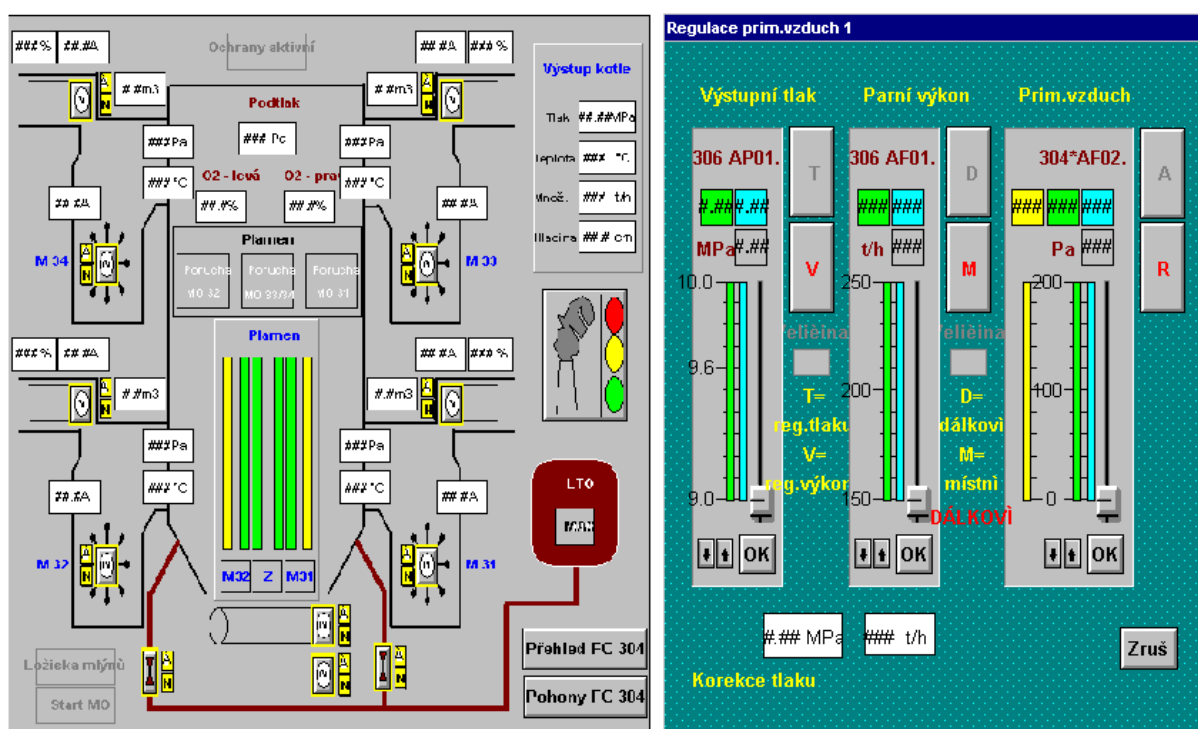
###% ##.#A
Ochrany aktivní
##.#A ###%
Výstup kotle
A N ##m3
##m3 A N
Podtlak
### Pa
###Pa
###Pa
Tlak ##.##MPa
###°C
O2 - levá
O2 - pravá
###°C
Teplota ### °C
##.#%
##.#%
Množ. ### t/h
##.#A
##.#A
Plamen
Hladina ### cm
Porucha MO 32
Porucha MO 33/34
Porucha MO 31
M 34
M 33
Plamen
###% ##.#A
##.#A ###%
##m3
##m3
###Pa
###Pa
###°C
###°C
##.#A
##.#A
LTO
M 32
M 31
M32 Z M31
Ložiska mlýnů
Start MO
Přehled FC 304
Pohony FC 304

Regulace prim.vzduch 1
Výstupní tlak
Parní výkon
Prim.vzduch
306 AP01.
306 AF01.
304*AF02.
T
D
A
##.## ##.##
### ###
### ### ###
MPa ##.##
t/h ###
Pa ###
V
M
R
10.0
250
200
Veličina
Veličina
9.6
200
100
T= reg.tlaku
D= dálkoví
V= reg.výkon
M= místní
9.0
150
0
DÁLKOVÌ
OK
OK
OK
##.## MPa
### t/h
Zruš
Korekce tlaku